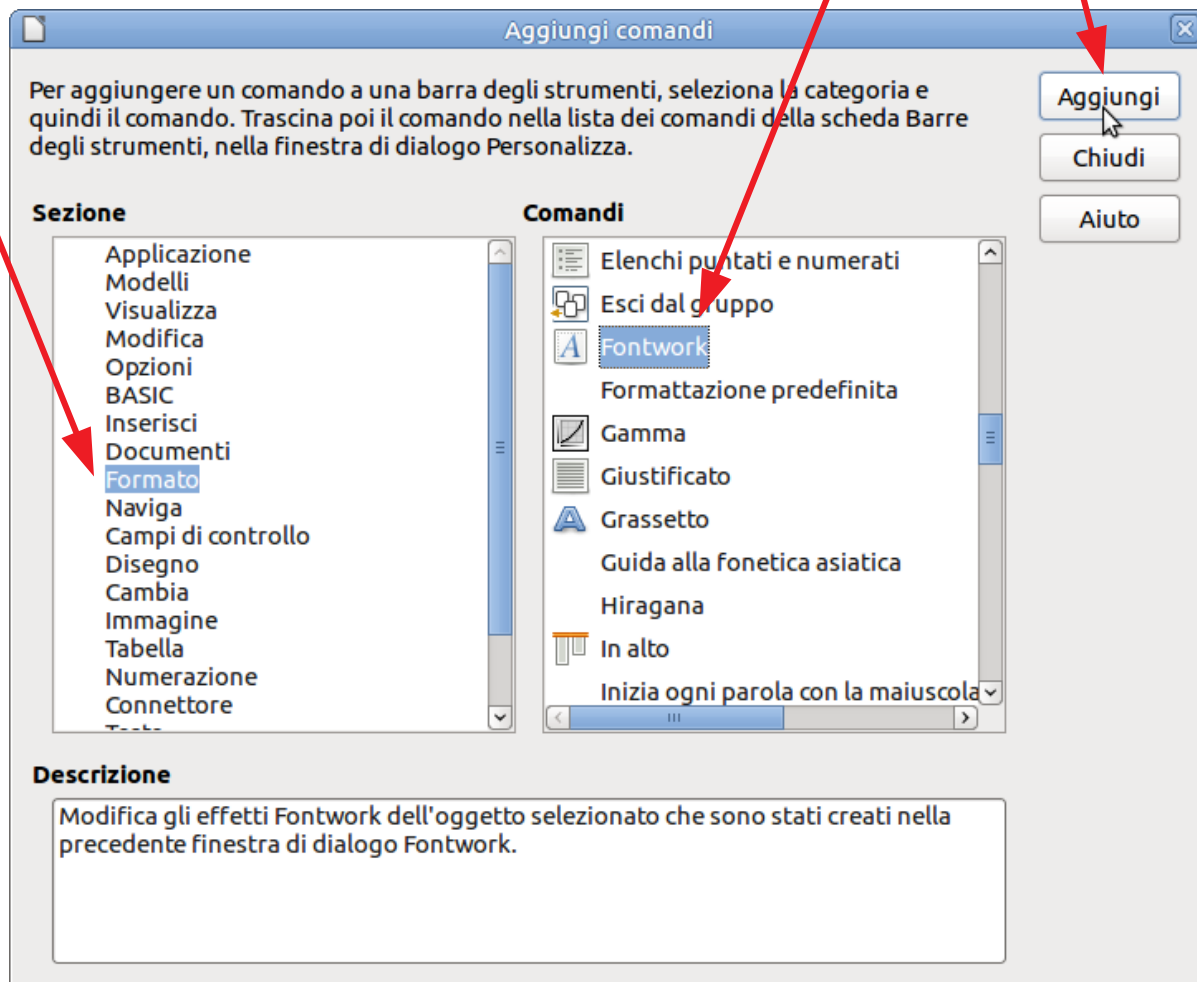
Aggiungi comandi

Per aggiungere un comando a una barra degli strumenti, seleziona la categoria e quindi il comando. Trascina poi il comando nella lista dei comandi della scheda Barre degli strumenti, nella finestra di dialogo Personalizza.

Aggiungi
Chiudi
Aiuto

Sezione
Applicazione
Modelli
Visualizza
Modifica
Opzioni
BASIC
Inserisci
Documenti
Formato
Naviga
Campi di controllo
Disegno
Cambia
Immagine
Tabella
Numerazione
Connettore
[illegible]

Comandi
Elenchi puntati e numerati
Esci dal gruppo
Fontwork
Formattazione predefinita
Gamma
Giustificato
Grassetto
Guida alla fonetica asiatica
Hiragana
In alto
Inizia ogni parola con la maiuscola

Descrizione
Modifica gli effetti Fontwork dell'oggetto selezionato che sono stati creati nella precedente finestra di dialogo Fontwork.